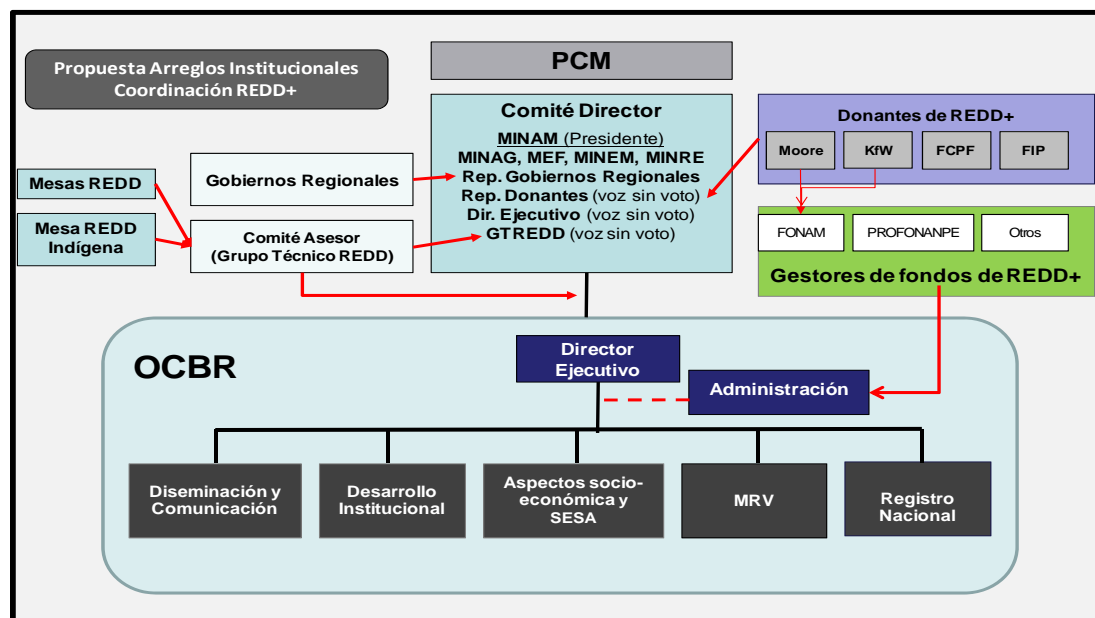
Propuesta Arreglos Institucionales Coordinación REDD+

PCM

Comité Director
MINAM (Presidente)
MINAG, MEF, MINEM, MINRE
Rep. Gobiernos Regionales
Rep. Donantes (voz sin voto)
Dir. Ejecutivo (voz sin voto)
GTREDD (voz sin voto)

Donantes de REDD+
Moore
KfW
FCPF
FIP

FONAM
PROFONANPE
Otros
Gestores de fondos de REDD+

Mesas REDD

Mesa REDD Indígena

Gobiernos Regionales

Comité Asesor (Grupo Técnico REDD)

OCBR

Director Ejecutivo

Administración

Diseminación y Comunicación

Desarrollo Institucional

Aspectos socio-económica y SESA

MRV

Registro Nacional